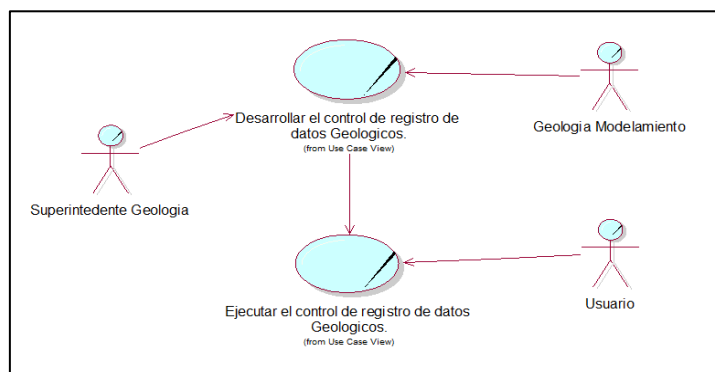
Desarrollar el control de registro de datos Geologicos.
(from Use Case View)

Geologia Modelamiento

Superintedente Geologia

Ejecutar el control de registro de datos Geologicos.
(from Use Case View)

Usuario